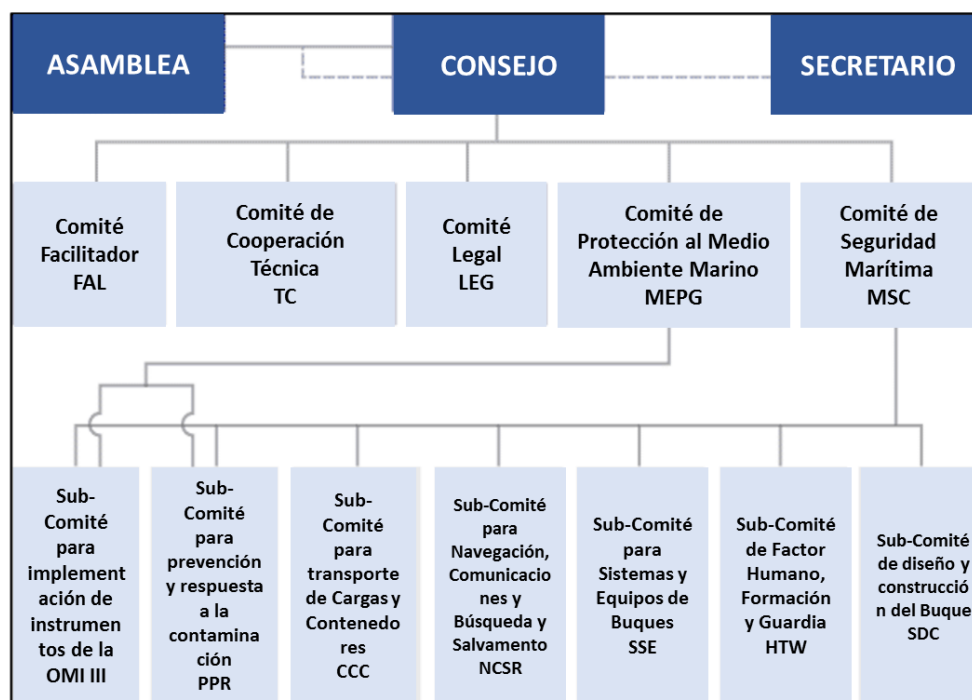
ASAMBLEA

CONSEJO

SECRETARIO

Comité Facilitador FAL

Comité de Cooperación Técnica TC

Comité Legal LEG

Comité de Protección al Medio Ambiente Marino MEPG

Comité de Seguridad Marítima MSC

Sub-Comité para implementación de instrumentos de la OMI III

Sub-Comité para prevención y respuesta a la contaminación PPR

Sub-Comité para transporte de Cargas y Contenedores CCC

Sub-Comité para Navegación, Comunicaciones y Búsqueda y Salvamento NCSR

Sub-Comité para Sistemas y Equipos de Buques SSE

Sub-Comité de Factor Humano, Formación y Guardia HTW

Sub-Comité de diseño y construcción del Buque SDC